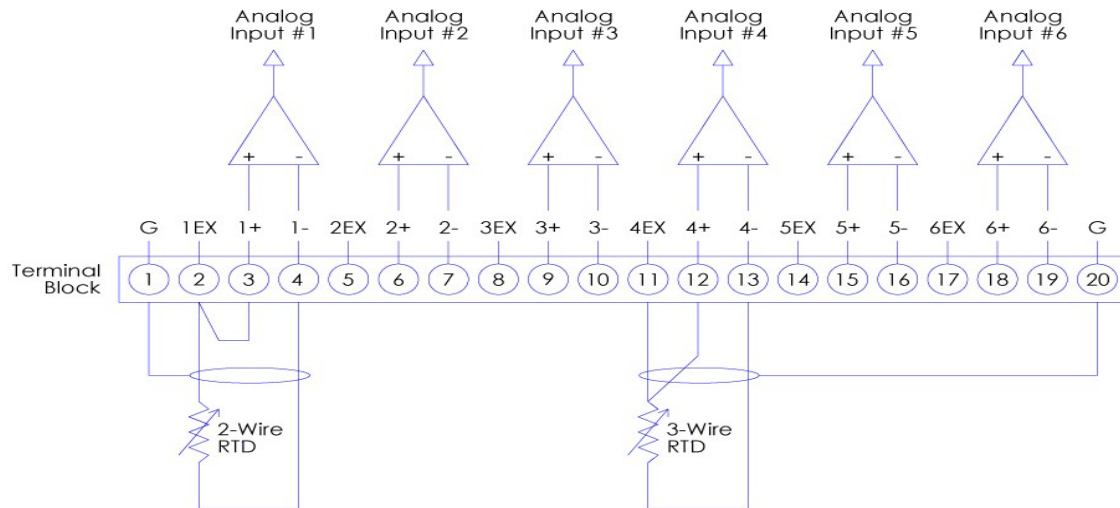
Analog Input #1

Analog Input #2

Analog Input #3

Analog Input #4

Analog Input #5

Analog Input #6

+ -

+ -

+ -

+ -

+ -

+ -

G 1EX 1+ 1- 2EX 2+ 2- 3EX 3+ 3- 4EX 4+ 4- 5EX 5+ 5- 6EX 6+ 6- G

Terminal Block

1 2 3 4 5 6 7 8 9 10 11 12 13 14 15 16 17 18 19 20

2-Wire RTD

3-Wire RTD